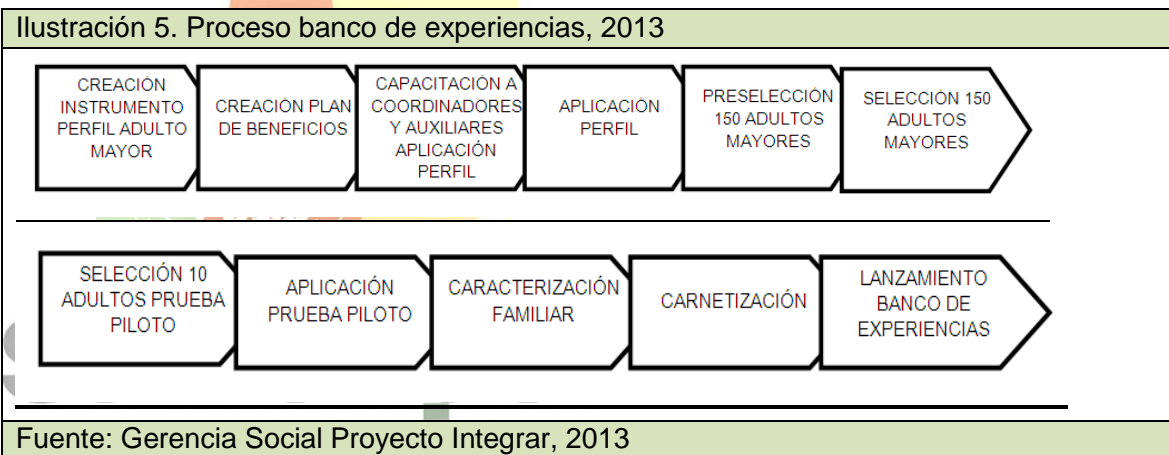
Ilustración 5. Proceso banco de experiencias, 2013

CREACIÓN INSTRUMENTO PERFIL ADULTO MAYOR

CREACIÓN PLAN DE BENEFICIOS

CAPACITACIÓN A COORDINADORES Y AUXILIARES APLICACIÓN PERFIL

APLICACIÓN PERFIL

PRESELECCIÓN 150 ADULTOS MAYORES

SELECCIÓN 150 ADULTOS MAYORES

SELECCIÓN 10 ADULTOS PRUEBA PILOTO

APLICACIÓN PRUEBA PILOTO

CARACTERIZACIÓN FAMILIAR

CARNETIZACIÓN

LANZAMIENTO BANCO DE EXPERIENCIAS

Fuente: Gerencia Social Proyecto Integrar, 2013